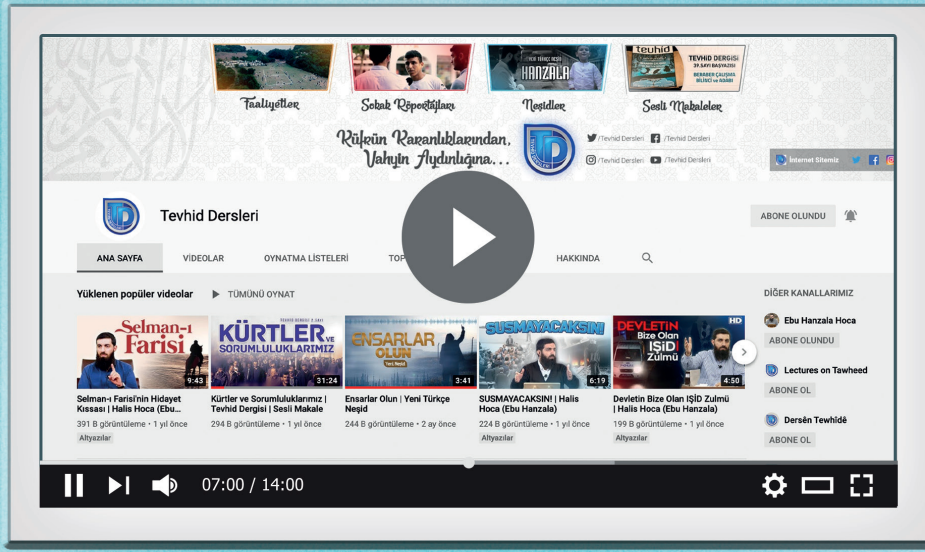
Faaliyetler
Sokak Röportajları
Neşidler
Sesli Makaleler

HANZALA
teuhid TEVHİD DERGİSİ

Küfrün Karanlıklarından, Vahyin Aydınlığına...

/Tevhid Dersleri /Tevhid Dersleri
/Tevhid Dersleri /Tevhid Dersleri

İnternet Sitemiz

Tevhid Dersleri
ABONE OLUNDU

ANA SAYFA VİDEOLAR OYNATMA LİSTELERİ TOP HAKKINDA

Yüklenen popüler videolar ▶ TÜMÜNÜ OYNAT

DİĞER KANALLARIMIZ

Selman-ı Farisi 9:43
Selman-ı Farisi'nin Hidayet Kıssası | Halis Hoca (Ebu...
391 B görüntüleme • 1 yıl önce
Altyazılar

KÜRTLER VE SORUMLULUKLARIMIZ 31:24
Kürtler ve Sorumluluklarımız | Tevhid Dergisi | Sesli Makale
294 B görüntüleme • 1 yıl önce

ENSARLAR OLUN 3:41
Ensarlar Olun | Yeni Türkçe Neşid
244 B görüntüleme • 2 ay önce

SUSMAYACAKSINI 6:19
SUSMAYACAKSINI! | Halis Hoca (Ebu Hanzala)
224 B görüntüleme • 1 yıl önce
Altyazılar

DEVLETİN Bize Olan IŞİD Zulmü 4:50
Devletin Bize Olan IŞİD Zulmü | Halis Hoca (Ebu Hanzala)
199 B görüntüleme • 1 yıl önce
Altyazılar

Ebu Hanzala Hoca
ABONE OLUNDU
Lectures on Tawheed
ABONE OL
Dersên Tewhîdê
ABONE OL

07:00 / 14:00